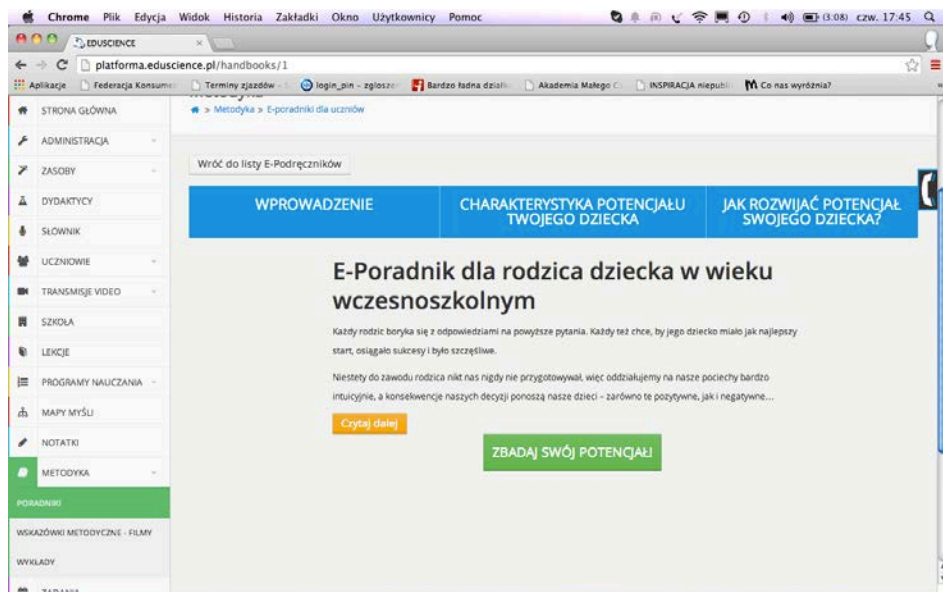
Chrome Plik Edycja Widok Historia Zakładki Okno Użytkownicy Pomoc

(3:08) czw. 17:45

EDUSCIENCE

platforma.eduscience.pl/handbooks/1

Aplikacje | Federacja Konsume | Terminy zjazdów | login_pin - zgłosze | Bardzo ładna działk | Akademia Małego C | INSPIRACJA niepubl | Co nas wyróżnia?

STRONA GŁÓWNA
ADMINISTRACJA
ZASOBY
DYDAKTYCY
SŁOWNIK
UCZNIOWIE
TRANSMISJE VIDEO
SZKOŁA
LEKCJE
PROGRAMY NAUCZANIA
MAPY MYŚLI
NOTATKI
METODYKA
PORADNIKI
WSKAZÓWKI METODYCZNE - FILMY
WYKŁADY
ZADANIA

> Metodyka > E-poradniki dla uczniów

Wróć do listy E-Podręczników

WPROWADZENIE | CHARAKTERYSTYKA POTENCJAŁU TWOJEGO DZIECKA | JAK ROZWIJAĆ POTENCJAŁ SWOJEGO DZIECKA?

E-Poradnik dla rodzica dziecka w wieku wczesnoszkolnym

Każdy rodzic boryka się z odpowiedziami na powyższe pytania. Każdy też chce, by jego dziecko miało jak najlepszy start, osiągało sukcesy i było szczęśliwe.

Niestety do zawodu rodzica nikt nas nigdy nie przygotowywał, więc oddziałujemy na nasze pociechy bardzo intuicyjnie, a konsekwencje naszych decyzji ponoszą nasze dzieci – zarówno te pozytywne, jak i negatywne...

Czytaj dalej

ZBADAJ SWÓJ POTENCJAŁ!